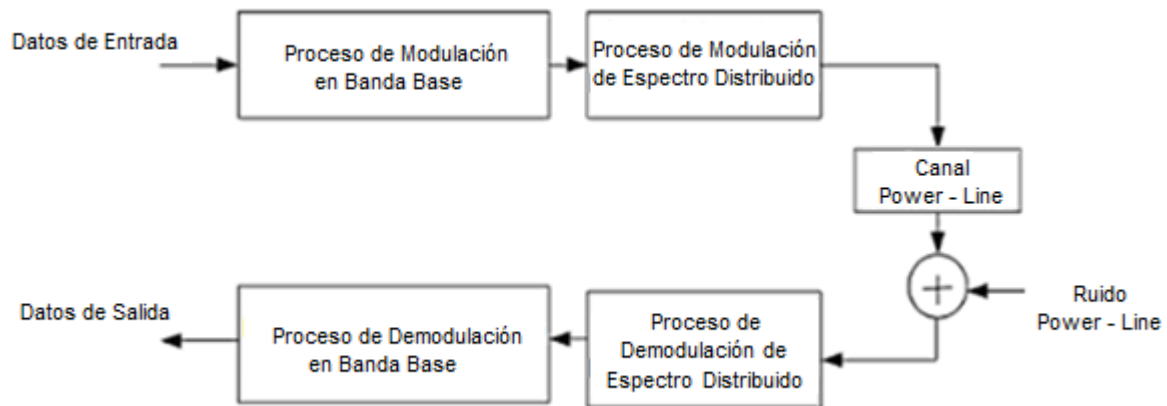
Datos de Entrada

Proceso de Modulación en Banda Base

Proceso de Modulación de Espectro Distribuido

Canal Power - Line

Ruido Power - Line

Proceso de Demodulación de Espectro Distribuido

Proceso de Demodulación en Banda Base

Datos de Salida